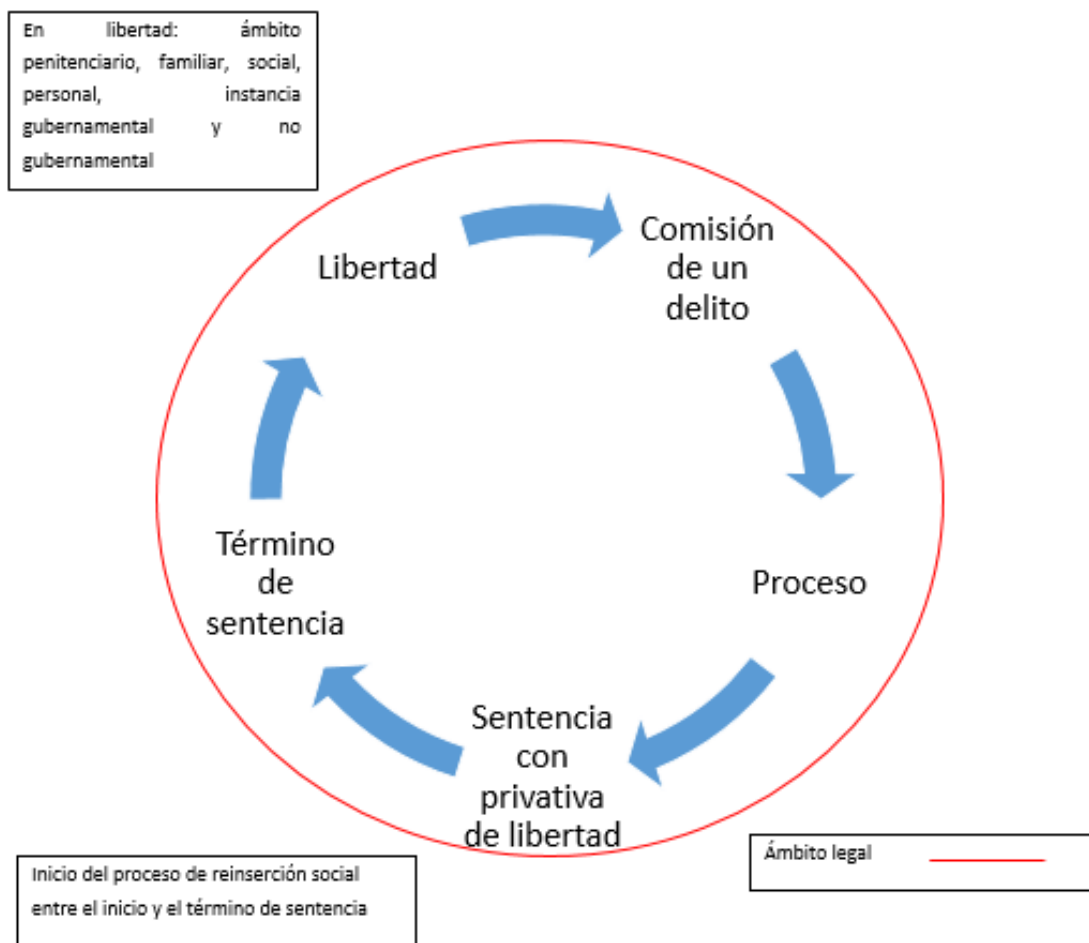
En libertad: ámbito penitenciario, familiar, social, personal, instancia gubernamental y no gubernamental

Libertad

Comisión de un delito

Proceso

Sentencia con privativa de libertad

Término de sentencia

Inicio del proceso de reinserción social entre el inicio y el término de sentencia

Ámbito legal